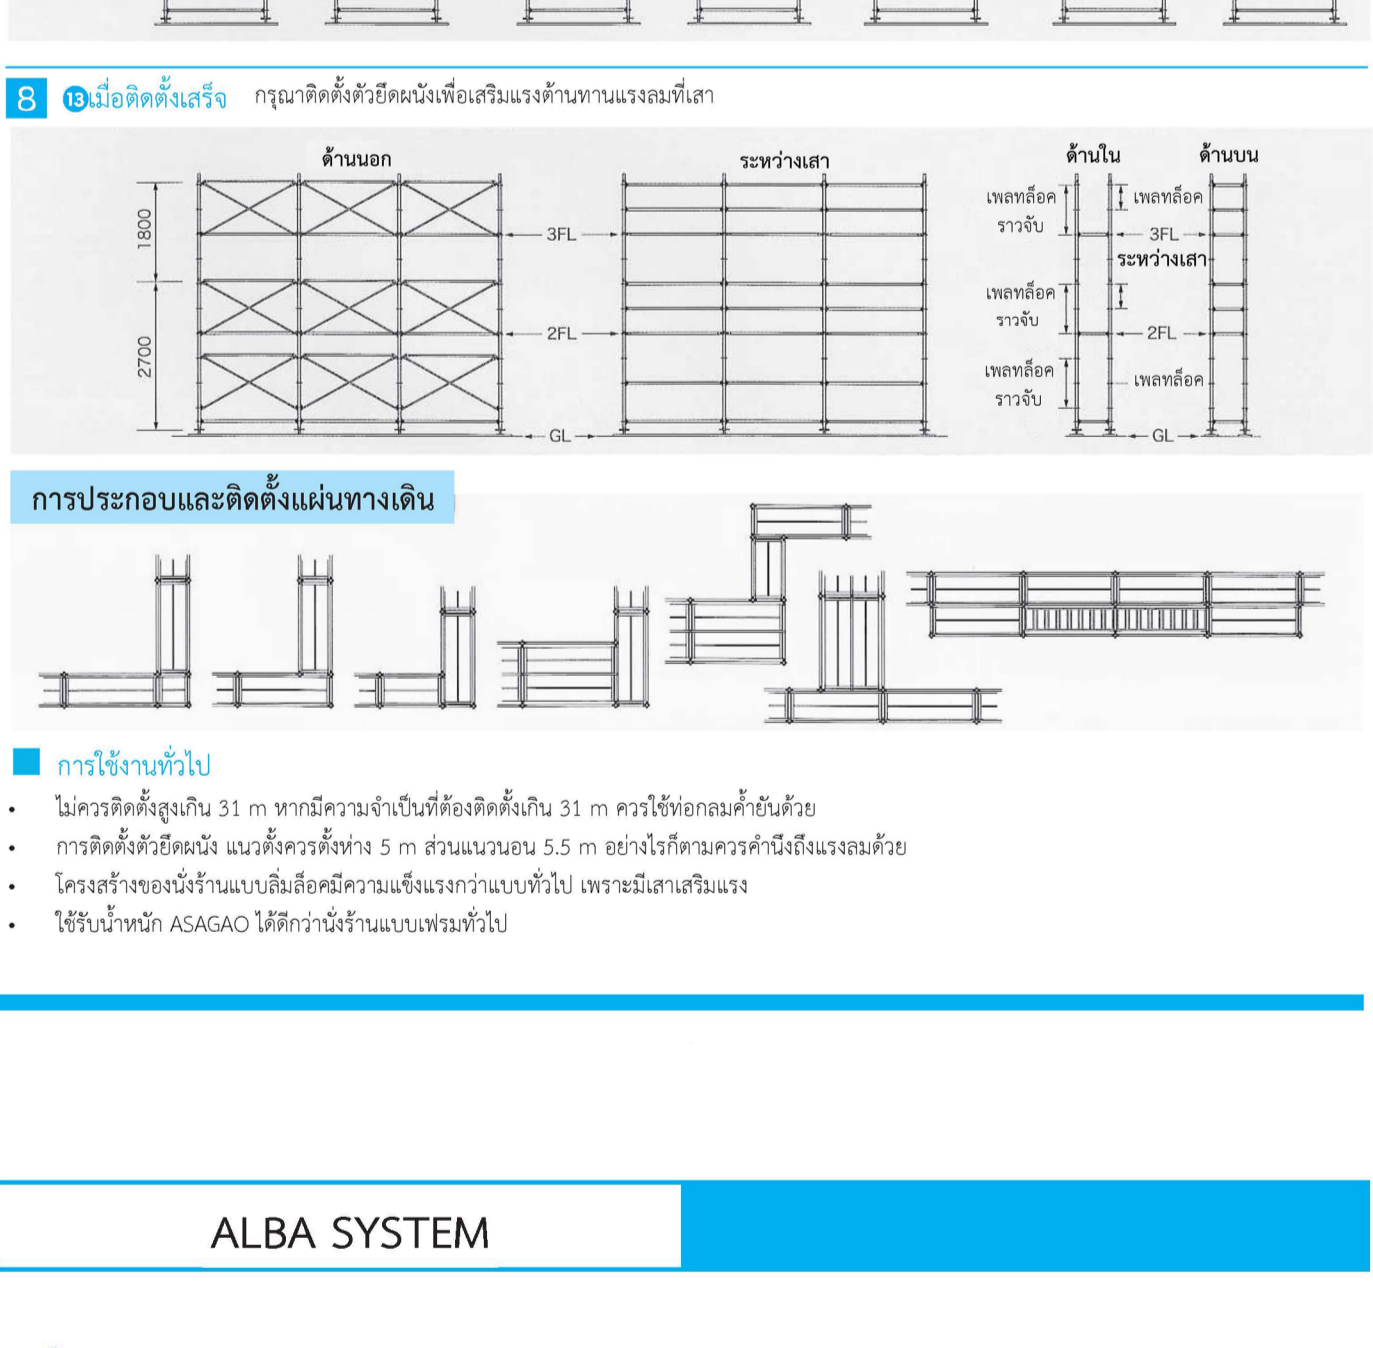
8 ⑬เมื่อติดตั้งเสร็จ กรุณาติดตั้งตัวยึดผนังเพื่อเสริมแรงต้านทานแรงลมที่เสา

ด้านนอก

1800

2700

3FL

2FL

GL

ระหว่างเสา

ด้านใน

ด้านบน

เพลทล็อค ราวจับ

เพลทล็อค

3FL

ระหว่างเสา

เพลทล็อค ราวจับ

2FL

เพลทล็อค ราวจับ

เพลทล็อค

GL

การประกอบและติดตั้งแผ่นทางเดิน

การใช้งานทั่วไป

- ไม่ควรติดตั้งสูงเกิน 31 m หากมีความจำเป็นที่ต้องติดตั้งเกิน 31 m ควรใช้ท่อกลมค้ำยันด้วย
- การติดตั้งตัวยึดผนัง แนวตั้งควรตั้งห่าง 5 m ส่วนแนวนอน 5.5 m อย่างไรก็ตามควรคำนึงถึงแรงลมด้วย
- โครงสร้างของนั่งร้านแบบลิ่มล็อคมีความแข็งแรงกว่าแบบทั่วไป เพราะมีเสาเสริมแรง
- ใช้รับน้ำหนัก ASAGAO ได้ดีกว่านั่งร้านแบบเฟรมทั่วไป

ALBA SYSTEM